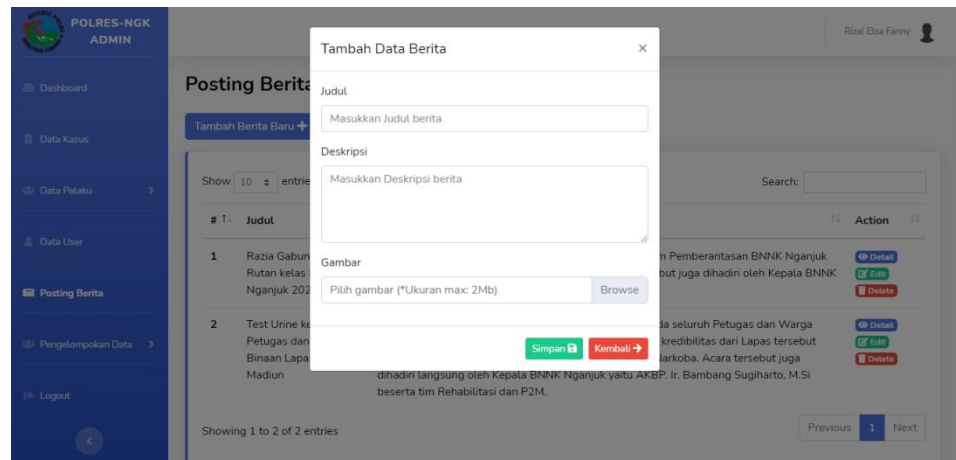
POLRES-NGK ADMIN

Dashboard

Data Kasus

Data Pelaku

Data User

Posting Berita

Pengelompokan Data

Logout

Rizal Elsa Fanny

Posting Berita

Tambah Berita Baru +

Show 10 entries

Search:

| # | Judul | | Action |
|---|---|---|---|
| 1 | Razia Gabun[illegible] Rutan kelas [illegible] Nganjuk 202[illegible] | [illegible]m Pemberantasan BNNK Nganjuk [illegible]ebut juga dihadiri oleh Kepala BNNK | Detail Edit Delete |
| 2 | Test Urine ke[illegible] Petugas dan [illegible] Binaan Lapa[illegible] Madiun | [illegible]da seluruh Petugas dan Warga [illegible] kredibilitas dari Lapas tersebut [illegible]Narkoba. Acara tersebut juga dihadiri langsung oleh Kepala BNNK Nganjuk yaitu AKBP. Ir. Bambang Sugiharto, M.Si beserta tim Rehabilitasi dan P2M. | Detail Edit Delete |

Showing 1 to 2 of 2 entries

Previous 1 Next

Tambah Data Berita

×

Judul

Masukkan Judul berita

Deskripsi

Masukkan Deskripsi berita

Gambar

Pilih gambar (*Ukuran max: 2Mb)

Browse

Simpan

Kembali →